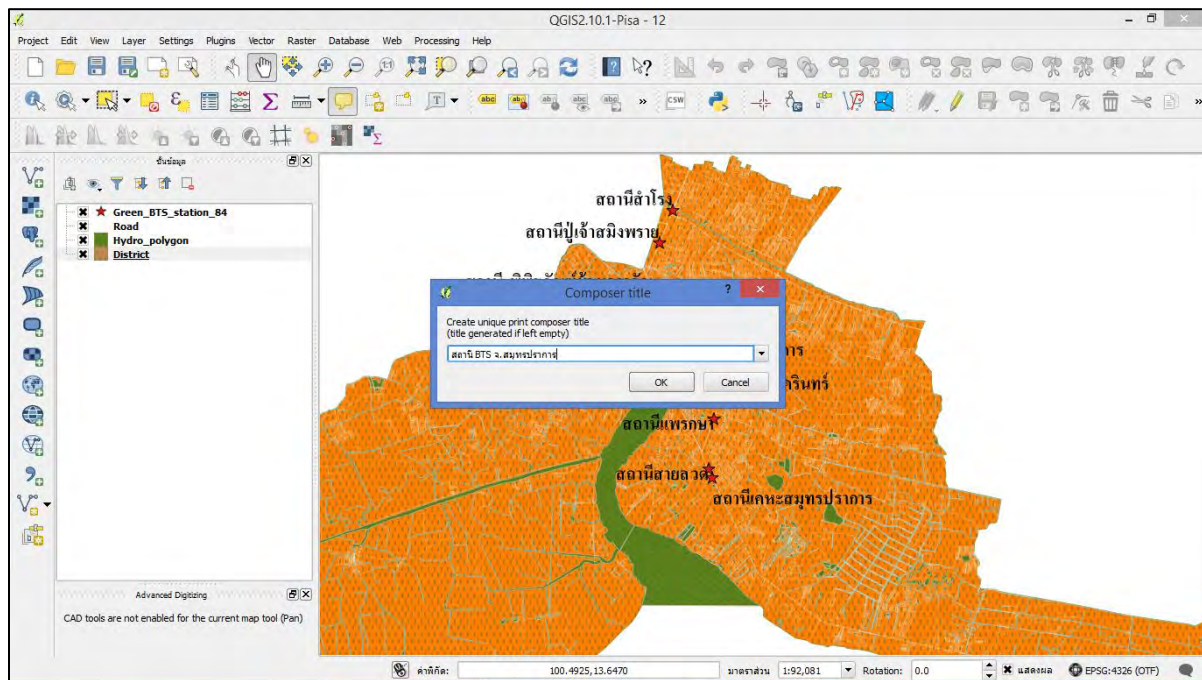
QGIS2.10.1-Pisa - 12

Project Edit View Layer Settings Plugins Vector Raster Database Web Processing Help

ชั้นข้อมูล

Green_BTS_station_84
Road
Hydro_polygon
District

สถานีสำโรง
สถานีปู่เจ้าสมิงพราย
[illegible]
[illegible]การ
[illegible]ารินทร์
สถานีแพรกษา
สถานีสายลวด
สถานีเคหะสมุทรปราการ

Composer title
Create unique print composer title
(title generated if left empty)
สถานี BTS จ.สมุทรปราการ
OK
Cancel

Advanced Digitizing
CAD tools are not enabled for the current map tool (Pan)

ค่าพิกัด: 100.4925,13.6470 มาตราส่วน 1:92,081 Rotation: 0.0 แสดงผล EPSG:4326 (OTF)